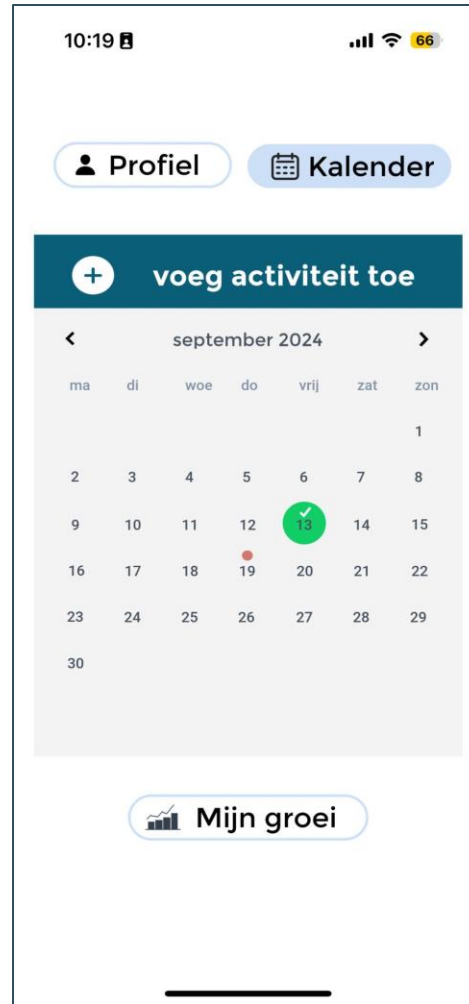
10:19

66

Profiel

Kalender

+ voeg activiteit toe

<

september 2024

>

| ma | di | woe | do | vrij | zat | zon |
|---|---|---|---|---|---|---|
| | | | | | | 1 |
| 2 | 3 | 4 | 5 | 6 | 7 | 8 |
| 9 | 10 | 11 | 12 | 13 | 14 | 15 |
| 16 | 17 | 18 | 19 | 20 | 21 | 22 |
| 23 | 24 | 25 | 26 | 27 | 28 | 29 |
| 30 | | | | | | |

Mijn groei